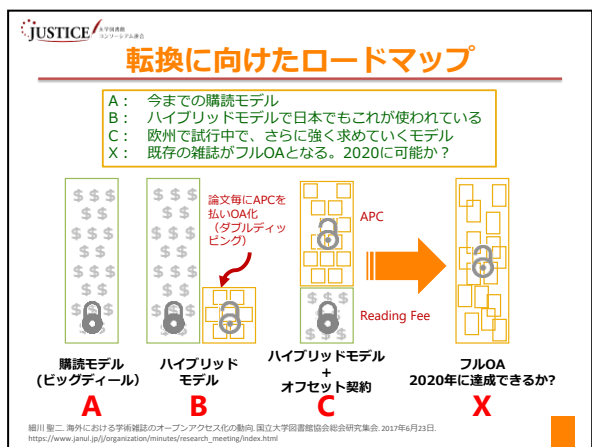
JUSTICE 大学図書館コンソーシアム連合

転換に向けたロードマップ

A： 今までの購読モデル
B： ハイブリッドモデルで日本でもこれが使われている
C： 欧州で試行中で、さらに強く求めていくモデル
X： 既存の雑誌がフルOAとなる。2020に可能か？

$ $ $
$ $
$ $ $
$ $
$ $ $
$ $
$ $ $
$ $

$ $ $
$ $
$ $ $
$ $
$ $ $
$ $

論文毎にAPCを払いOA化（ダブルディッピング）

APC

Reading Fee

購読モデル（ビッグディール）
A

ハイブリッドモデル
B

ハイブリッドモデル＋オフセット契約
C

フルOA 2020年に達成できるか？
X

細川 聖二. 海外における学術雑誌のオープンアクセス化の動向. 国立大学図書館協会総会研究集会. 2017年6月23日.
https://www.janul.jp/j/organization/minutes/research_meeting/index.html